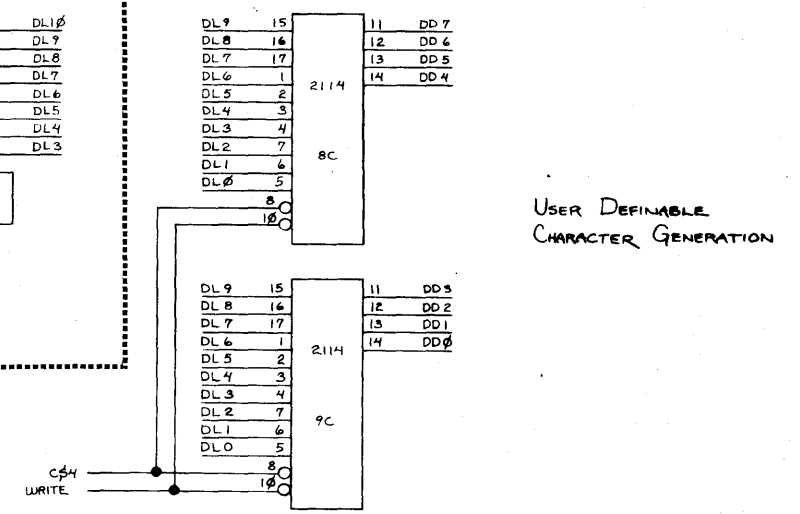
DL1Ø
DL9
DL8
DL7
DL6
DL5
DL4
DL3

DL9 15
DL8 16
DL7 17
DL6 1
DL5 2
DL4 3
DL3 4
DL2 7
DL1 6
DLØ 5
8
1Ø
2114
8C
11 DD7
12 DD6
13 DD5
14 DD4

USER DEFINABLE CHARACTER GENERATION

DL9 15
DL8 16
DL7 17
DL6 1
DL5 2
DL4 3
DL3 4
DL2 7
DL1 6
DL0 5
8
1Ø
2114
9C
11 DD3
12 DD2
13 DD1
14 DDØ

CSØ4
WRITE